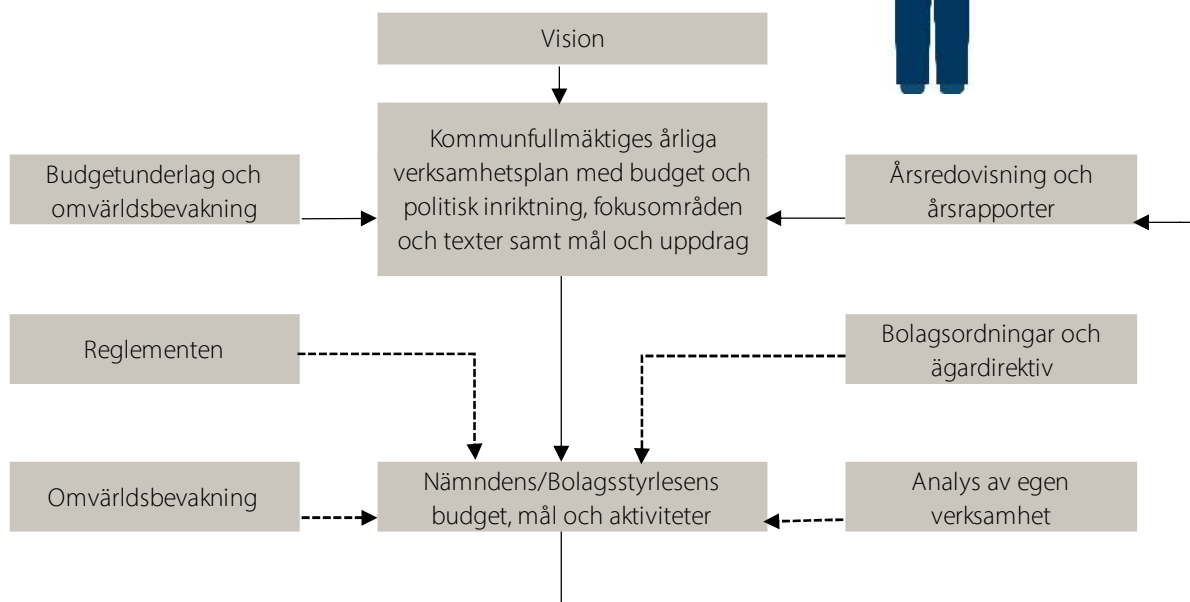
Vision

Kommunfullmäktiges årliga verksamhetsplan med budget och politisk inriktning, fokusområden och texter samt mål och uppdrag

Budgetunderlag och omvärldsbevakning

Årsredovisning och årsrapporter

Reglementen

Bolagsordningar och ägardirektiv

Omvärldsbevakning

Nämndens/Bolagsstyrelsens budget, mål och aktiviteter

Analys av egen verksamhet